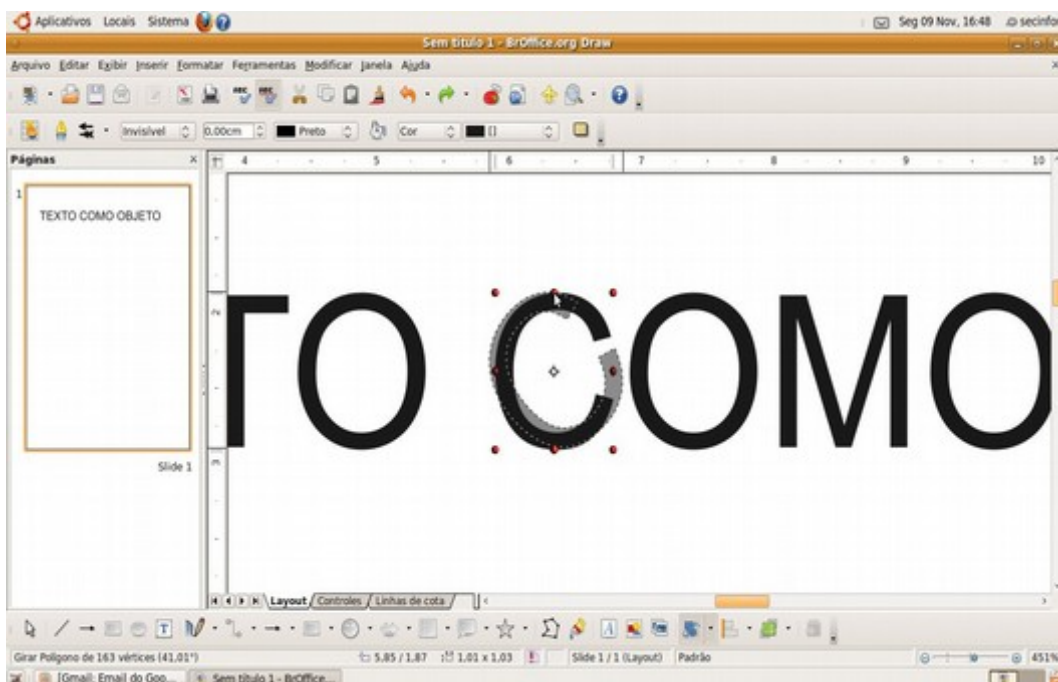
Aplicativos Locais Sistema

Seg 09 Nov, 16:48 secinfo

Sem título 1 - BrOffice.org Draw

Arquivo Editar Exibir Inserir Formatar Ferramentas Modificar Janela Ajuda

Invisível 0,00cm Preto Cor

Páginas

1

TEXTO COMO OBJETO

Slide 1

4 5 6 7 8 9 10

TO COMO

Layout Controles Linhas de cota

Girar Polígono de 163 vértices (41,01°)

5,85 / 1,87 1,01 x 1,03

Slide 1 / 1 (Layout) Padrão

451%

[Gmail: Email do Goo...

Sem título 1 - BrOffice...